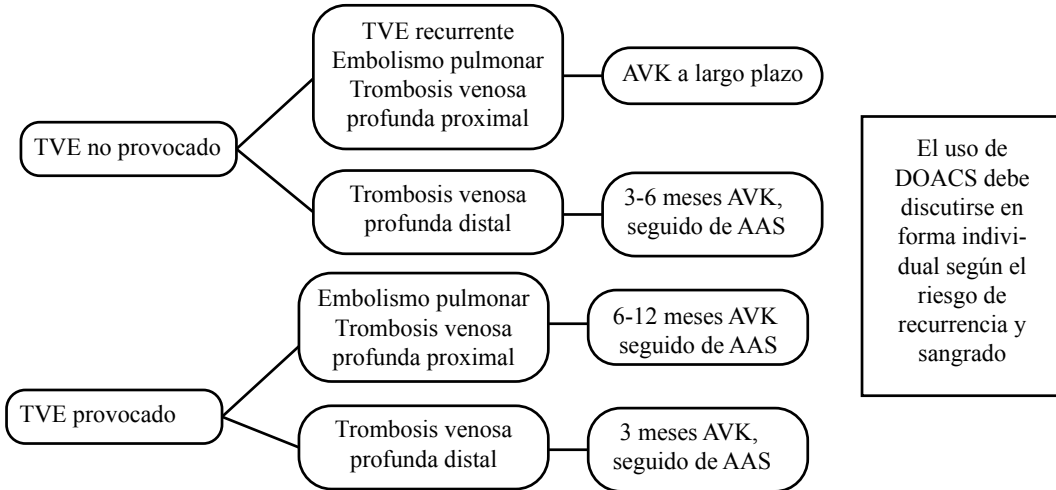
TVE no provocado

TVE recurrente
Embolismo pulmonar
Trombosis venosa profunda proximal

AVK a largo plazo

Trombosis venosa profunda distal

3-6 meses AVK, seguido de AAS

TVE provocado

Embolismo pulmonar
Trombosis venosa profunda proximal

6-12 meses AVK seguido de AAS

Trombosis venosa profunda distal

3 meses AVK, seguido de AAS

El uso de DOACS debe discutirse en forma individual según el riesgo de recurrencia y sangrado